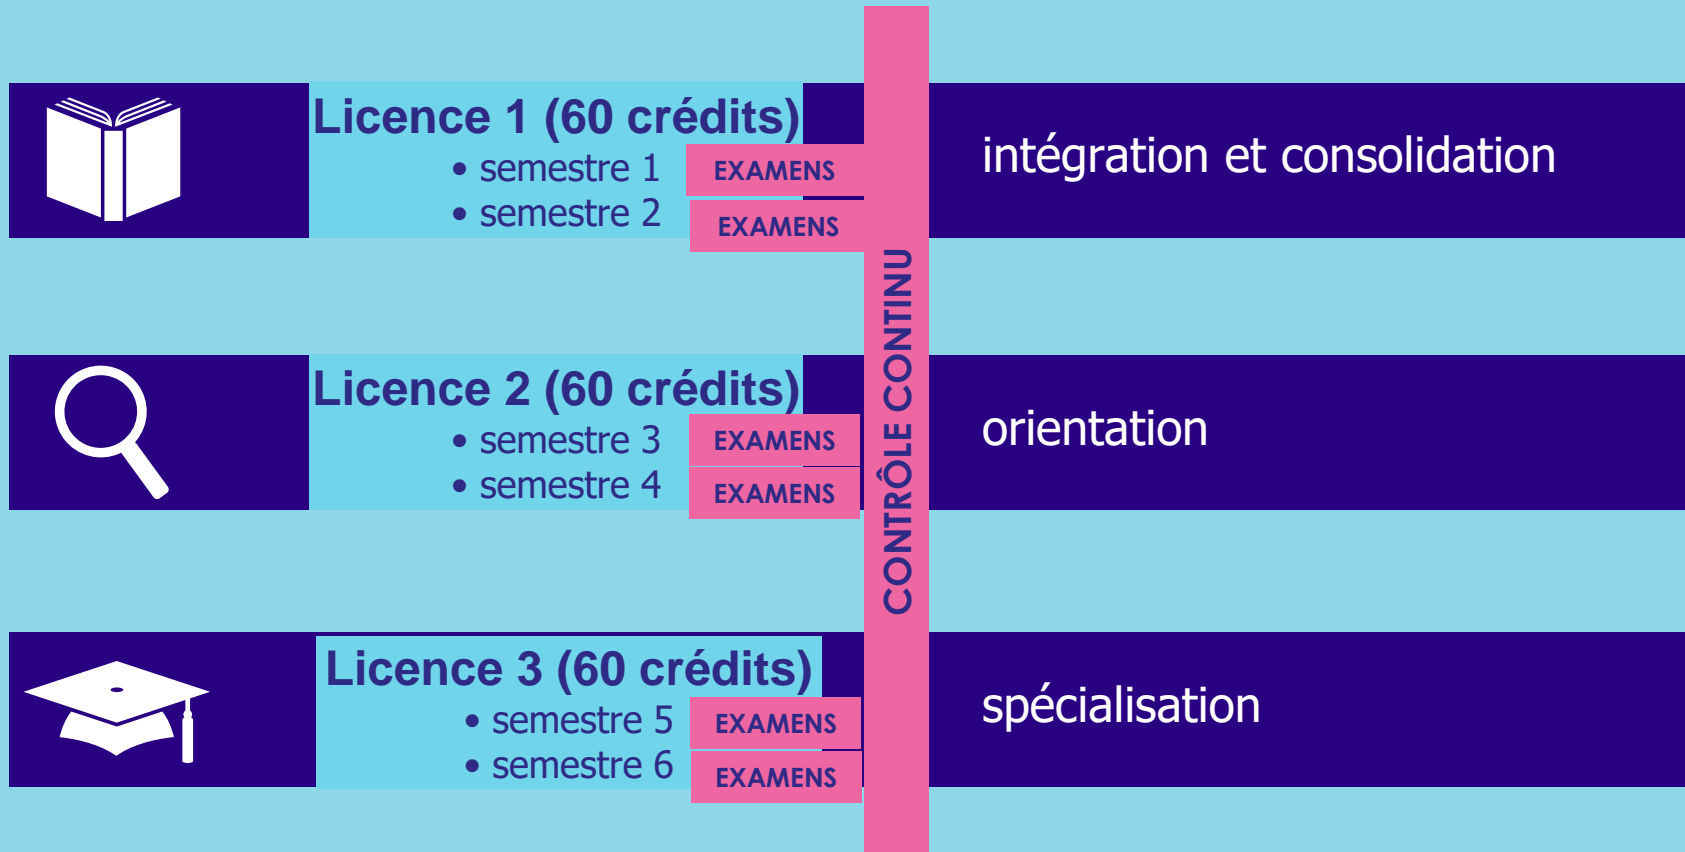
Licence 1 (60 crédits)
• semestre 1 EXAMENS
• semestre 2 EXAMENS

intégration et consolidation

Licence 2 (60 crédits)
• semestre 3 EXAMENS
• semestre 4 EXAMENS

orientation

Licence 3 (60 crédits)
• semestre 5 EXAMENS
• semestre 6 EXAMENS

spécialisation

CONTRÔLE CONTINU